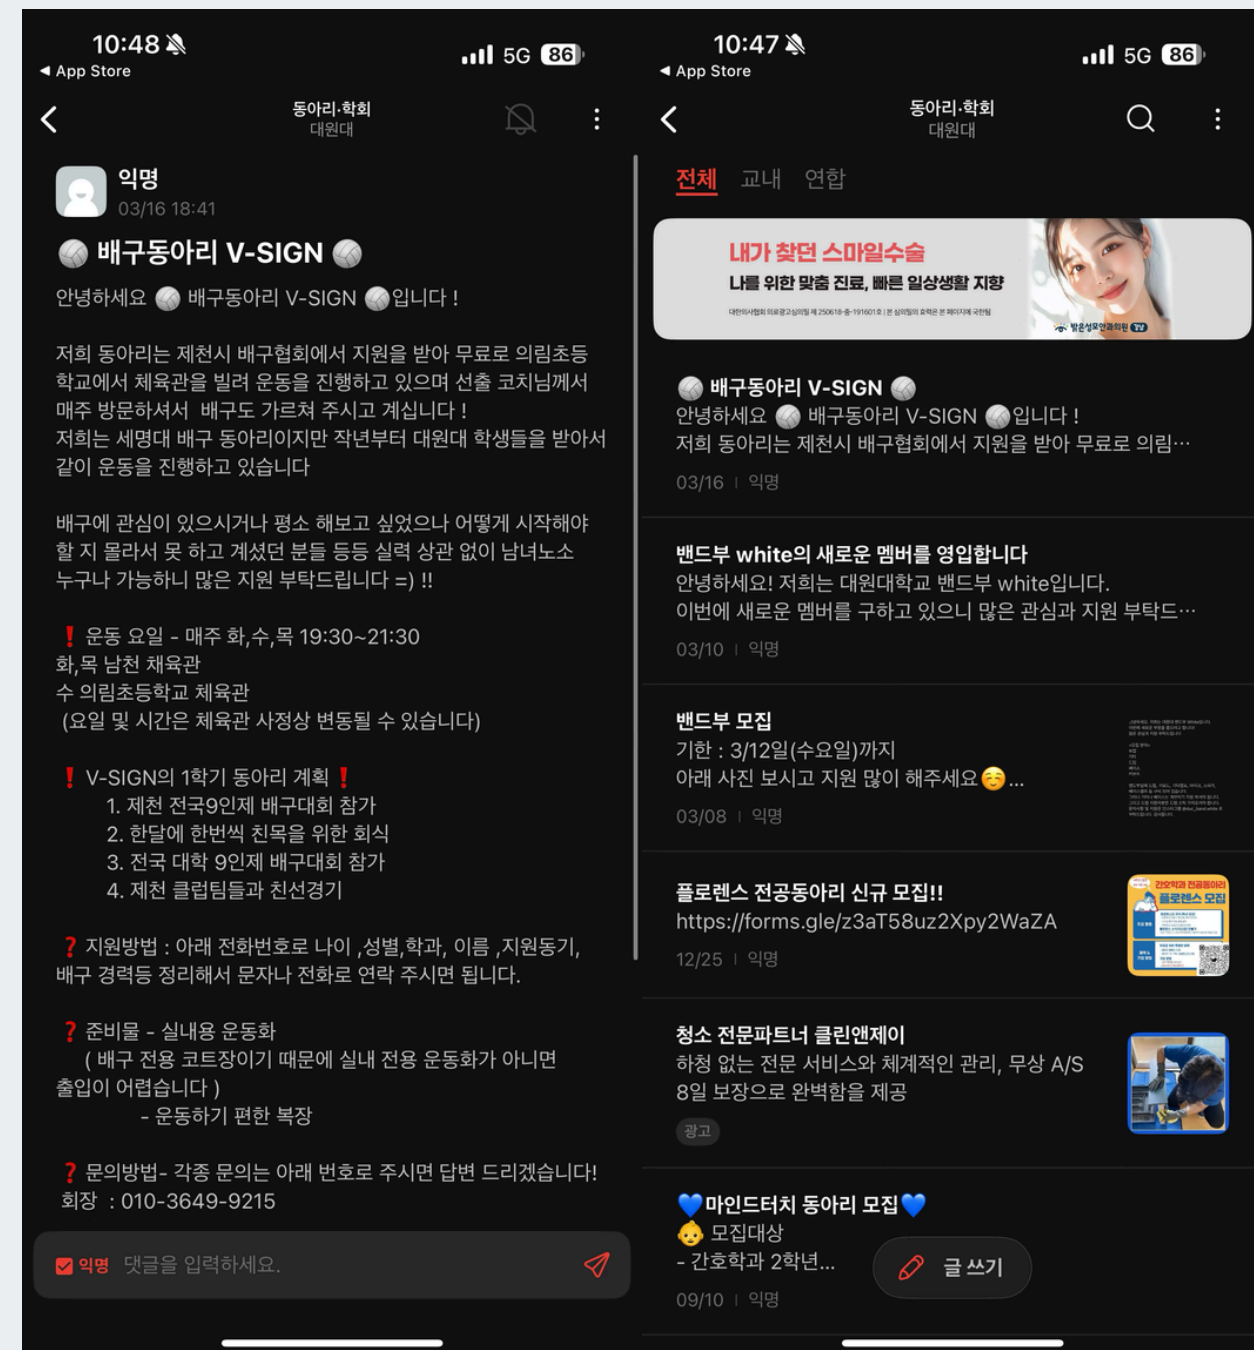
10:48
◀ App Store
5G 86

동아리·학회
대원대

익명
03/16 18:41

🏐 배구동아리 V-SIGN 🏐

안녕하세요 🏐 배구동아리 V-SIGN 🏐입니다 !

저희 동아리는 제천시 배구협회에서 지원을 받아 무료로 의림초등학교에서 체육관을 빌려 운동을 진행하고 있으며 선출 코치님께서 매주 방문하셔서 배구도 가르쳐 주시고 계십니다 !
저희는 세명대 배구 동아리이지만 작년부터 대원대 학생들을 받아서 같이 운동을 진행하고 있습니다

배구에 관심이 있으시거나 평소 해보고 싶었으나 어떻게 시작해야 할 지 몰라서 못 하고 계셨던 분들 등등 실력 상관 없이 남녀노소 누구나 가능하니 많은 지원 부탁드립니다 =) !!

❗ 운동 요일 - 매주 화,수,목 19:30~21:30
화,목 남천 채육관
수 의림초등학교 체육관
(요일 및 시간은 체육관 사정상 변동될 수 있습니다)

❗ V-SIGN의 1학기 동아리 계획 ❗
1. 제천 전국9인제 배구대회 참가
2. 한달에 한번씩 친목을 위한 회식
3. 전국 대학 9인제 배구대회 참가
4. 제천 클럽팀들과 친선경기

❓ 지원방법 : 아래 전화번호로 나이 ,성별,학과, 이름 ,지원동기, 배구 경력등 정리해서 문자나 전화로 연락 주시면 됩니다.

❓ 준비물 - 실내용 운동화
( 배구 전용 코트장이기 때문에 실내 전용 운동화가 아니면 출입이 어렵습니다 )
- 운동하기 편한 복장

❓ 문의방법- 각종 문의는 아래 번호로 주시면 답변 드리겠습니다!
회장 : 010-3649-9215

익명 댓글을 입력하세요.

10:47
◀ App Store
5G 86

동아리·학회
대원대

전체 교내 연합

내가 찾던 스마일수술
나를 위한 맞춤 진료, 빠른 일상생활 지향

🏐 배구동아리 V-SIGN 🏐
안녕하세요 🏐 배구동아리 V-SIGN 🏐입니다 !
저희 동아리는 제천시 배구협회에서 지원을 받아 무료로 의림···
03/16 | 익명

밴드부 white의 새로운 멤버를 영입합니다
안녕하세요! 저희는 대원대학교 밴드부 white입니다.
이번에 새로운 멤버를 구하고 있으니 많은 관심과 지원 부탁드···
03/10 | 익명

밴드부 모집
기한 : 3/12일(수요일)까지
아래 사진 보시고 지원 많이 해주세요☺️...
03/08 | 익명

플로렌스 전공동아리 신규 모집!!
https://forms.gle/z3aT58uz2Xpy2WaZA
12/25 | 익명

청소 전문파트너 클린앤제이
하청 없는 전문 서비스와 체계적인 관리, 무상 A/S 8일 보장으로 완벽함을 제공
광고

💙마인드터치 동아리 모집💙
👶 모집대상
- 간호학과 2학년...
09/10 | 익명

글 쓰기